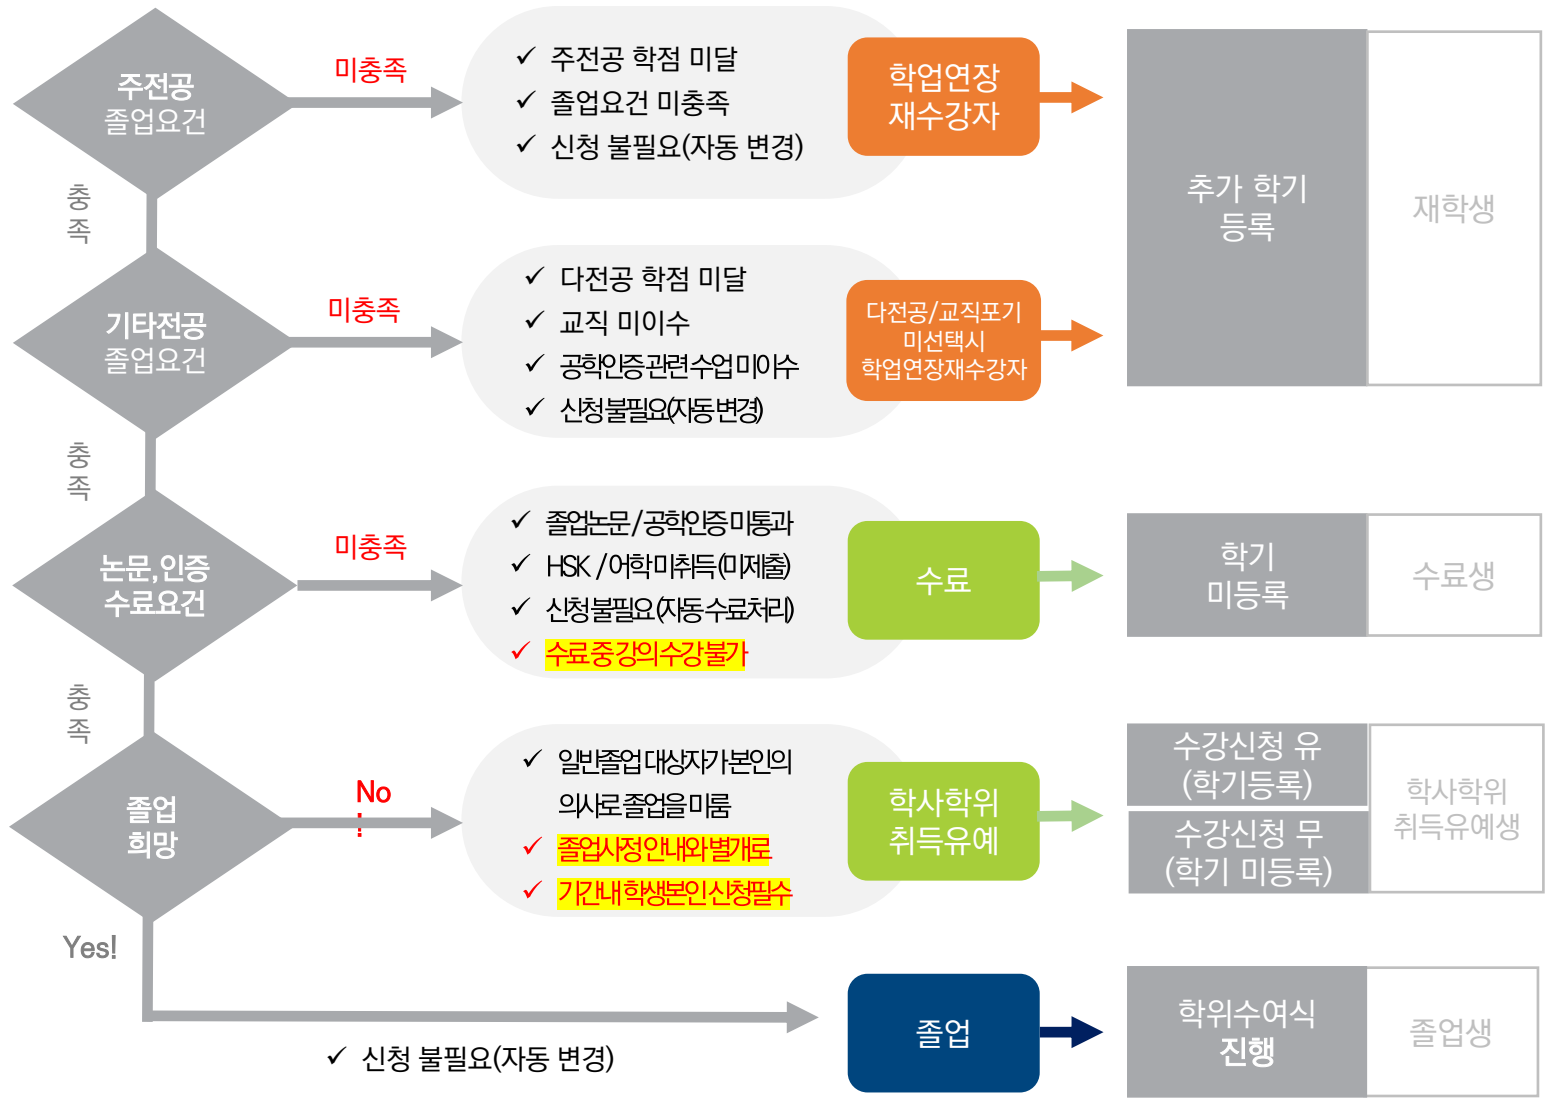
주전공
졸업요건

미충족

✓ 주전공 학점 미달
✓ 졸업요건 미충족
✓ 신청 불필요(자동 변경)

학업연장
재수강자

추가 학기
등록

재학생

충족

기타전공
졸업요건

미충족

✓ 다전공 학점 미달
✓ 교직 미이수
✓ 공학인증관련수업미이수
✓ 신청불필요(자동변경)

다전공/교직포기
미선택시
학업연장재수강자

충족

논문, 인증
수료요건

미충족

✓ 졸업논문/공학인증미통과
✓ HSK /어학미취득(미제출)
✓ 신청불필요(자동수료처리)
✓ 수료중강의수강불가

수료

학기
미등록

수료생

충족

졸업
희망

No

✓ 일반졸업대상자가본인의 의사로졸업을미룸
✓ 졸업사정안내와별개로
✓ 기간내학생본인신청필수

학사학위
취득유예

수강신청 유
(학기등록)

수강신청 무
(학기 미등록)

학사학위
취득유예생

Yes!

✓ 신청 불필요(자동 변경)

졸업

학위수여식
진행

졸업생